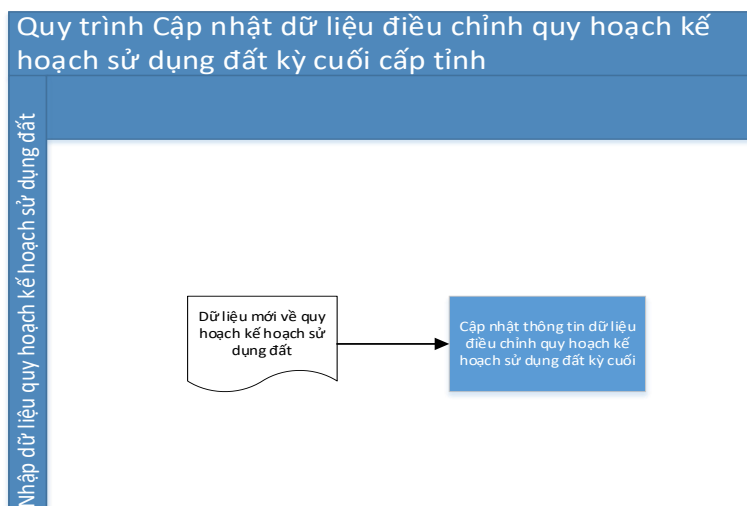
Quy trình Cập nhật dữ liệu điều chỉnh quy hoạch kế hoạch sử dụng đất kỳ cuối cấp tỉnh

Nhập dữ liệu quy hoạch kế hoạch sử dụng đất

Dữ liệu mới về quy hoạch kế hoạch sử dụng đất

Cập nhật thông tin dữ liệu điều chỉnh quy hoạch kế hoạch sử dụng đất kỳ cuối